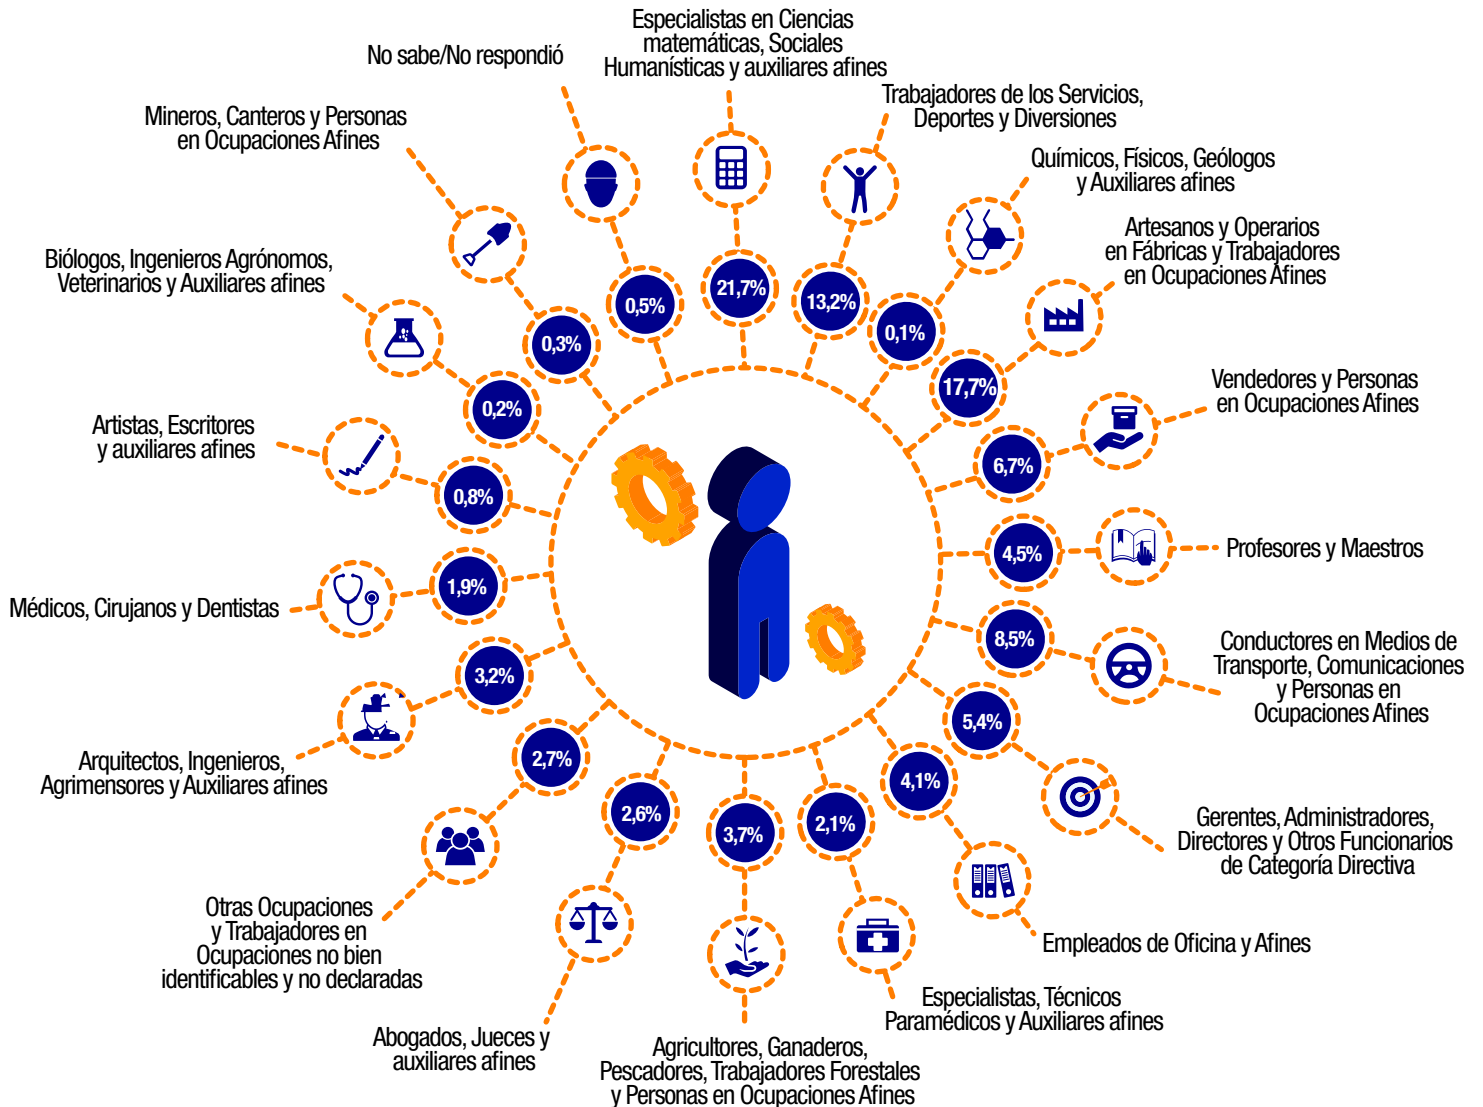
Especialistas en Ciencias matemáticas, Sociales Humanísticas y auxiliares afines

No sabe/No respondió

Trabajadores de los Servicios, Deportes y Diversiones

Mineros, Canteros y Personas en Ocupaciones Afines

Químicos, Físicos, Geólogos y Auxiliares afines

Artesanos y Operarios en Fábricas y Trabajadores en Ocupaciones Afines

Biólogos, Ingenieros Agrónomos, Veterinarios y Auxiliares afines

0,5%

21,7%

13,2%

0,3%

0,1%

Vendedores y Personas en Ocupaciones Afines

0,2%

17,7%

Artistas, Escritores y auxiliares afines

6,7%

0,8%

Profesores y Maestros

4,5%

Médicos, Cirujanos y Dentistas

1,9%

8,5%

Conductores en Medios de Transporte, Comunicaciones y Personas en Ocupaciones Afines

3,2%

5,4%

Arquitectos, Ingenieros, Agrimensores y Auxiliares afines

2,7%

4,1%

Gerentes, Administradores, Directores y Otros Funcionarios de Categoría Directiva

2,6%

3,7%

2,1%

Otras Ocupaciones y Trabajadores en Ocupaciones no bien identificables y no declaradas

Empleados de Oficina y Afines

Especialistas, Técnicos Paramédicos y Auxiliares afines

Abogados, Jueces y auxiliares afines

Agricultores, Ganaderos, Pescadores, Trabajadores Forestales y Personas en Ocupaciones Afines